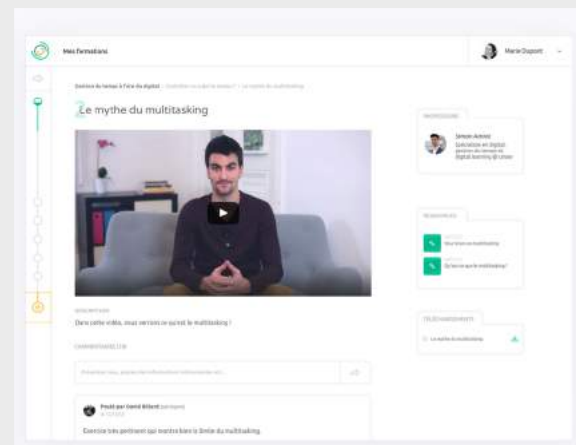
Mes Formations

Marie Dupont

Gestion du temps à l'ère du digital > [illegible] > Le mythe du multitasking

2 Le mythe du multitasking

DESCRIPTION

Dans cette vidéo, nous verrons ce qu'est le multitasking !

COMMENTAIRES

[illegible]

Posté par David Billard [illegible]

Exercice très pertinent qui montre bien la limite du multitasking.

PROFESSEUR

Simon Amiel
Spécialiste en Digital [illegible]

RESSOURCES

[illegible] multitasking

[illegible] multitasking?

TÉLÉCHARGEMENTS

Le mythe du multitasking